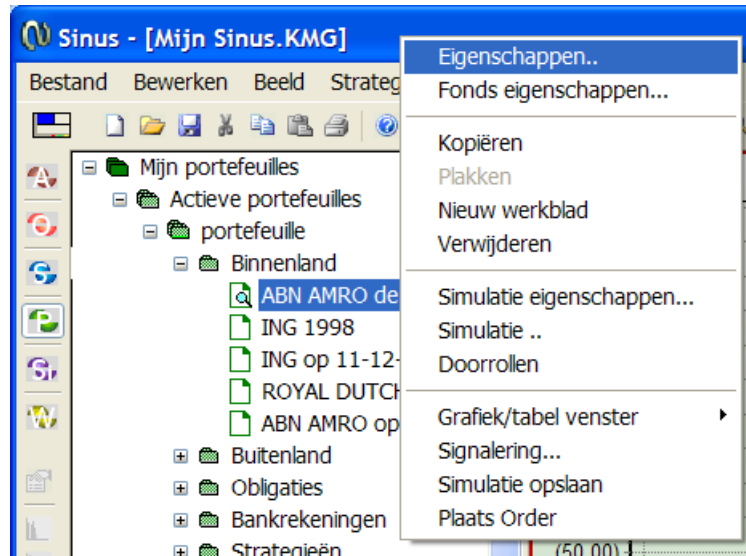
Sinus - [Mijn Sinus.KMG]

Bestand Bewerken Beeld Strateg

Mijn portefeuilles
Actieve portefeuilles
portefeuille
Binnenland
ABN AMRO de
ING 1998
ING op 11-12-
ROYAL DUTCH
ABN AMRO op
Buitenland
Obligaties
Bankrekeningen
Strategieën

Eigenschappen..
Fonds eigenschappen...
Kopiëren
Plakken
Nieuw werkblad
Verwijderen
Simulatie eigenschappen...
Simulatie ..
Doorrollen
Grafiek/tabel venster
Signalering...
Simulatie opslaan
Plaats Order

(50,00)